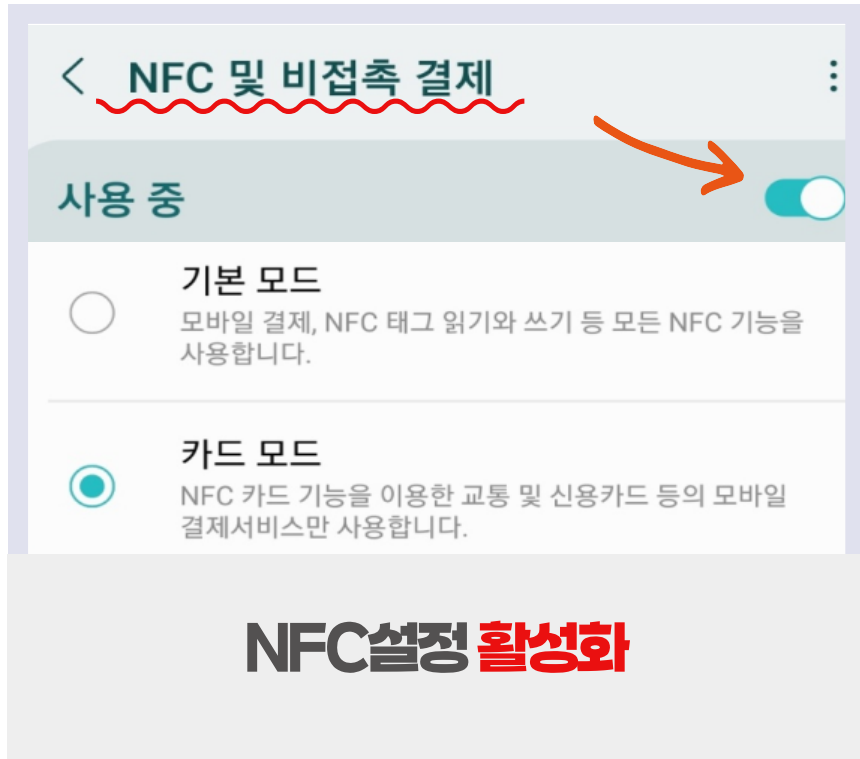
< NFC 및 비접촉 결제

사용 중

기본 모드
모바일 결제, NFC 태그 읽기와 쓰기 등 모든 NFC 기능을 사용합니다.

카드 모드
NFC 카드 기능을 이용한 교통 및 신용카드 등의 모바일 결제서비스만 사용합니다.

NFC설정 활성화